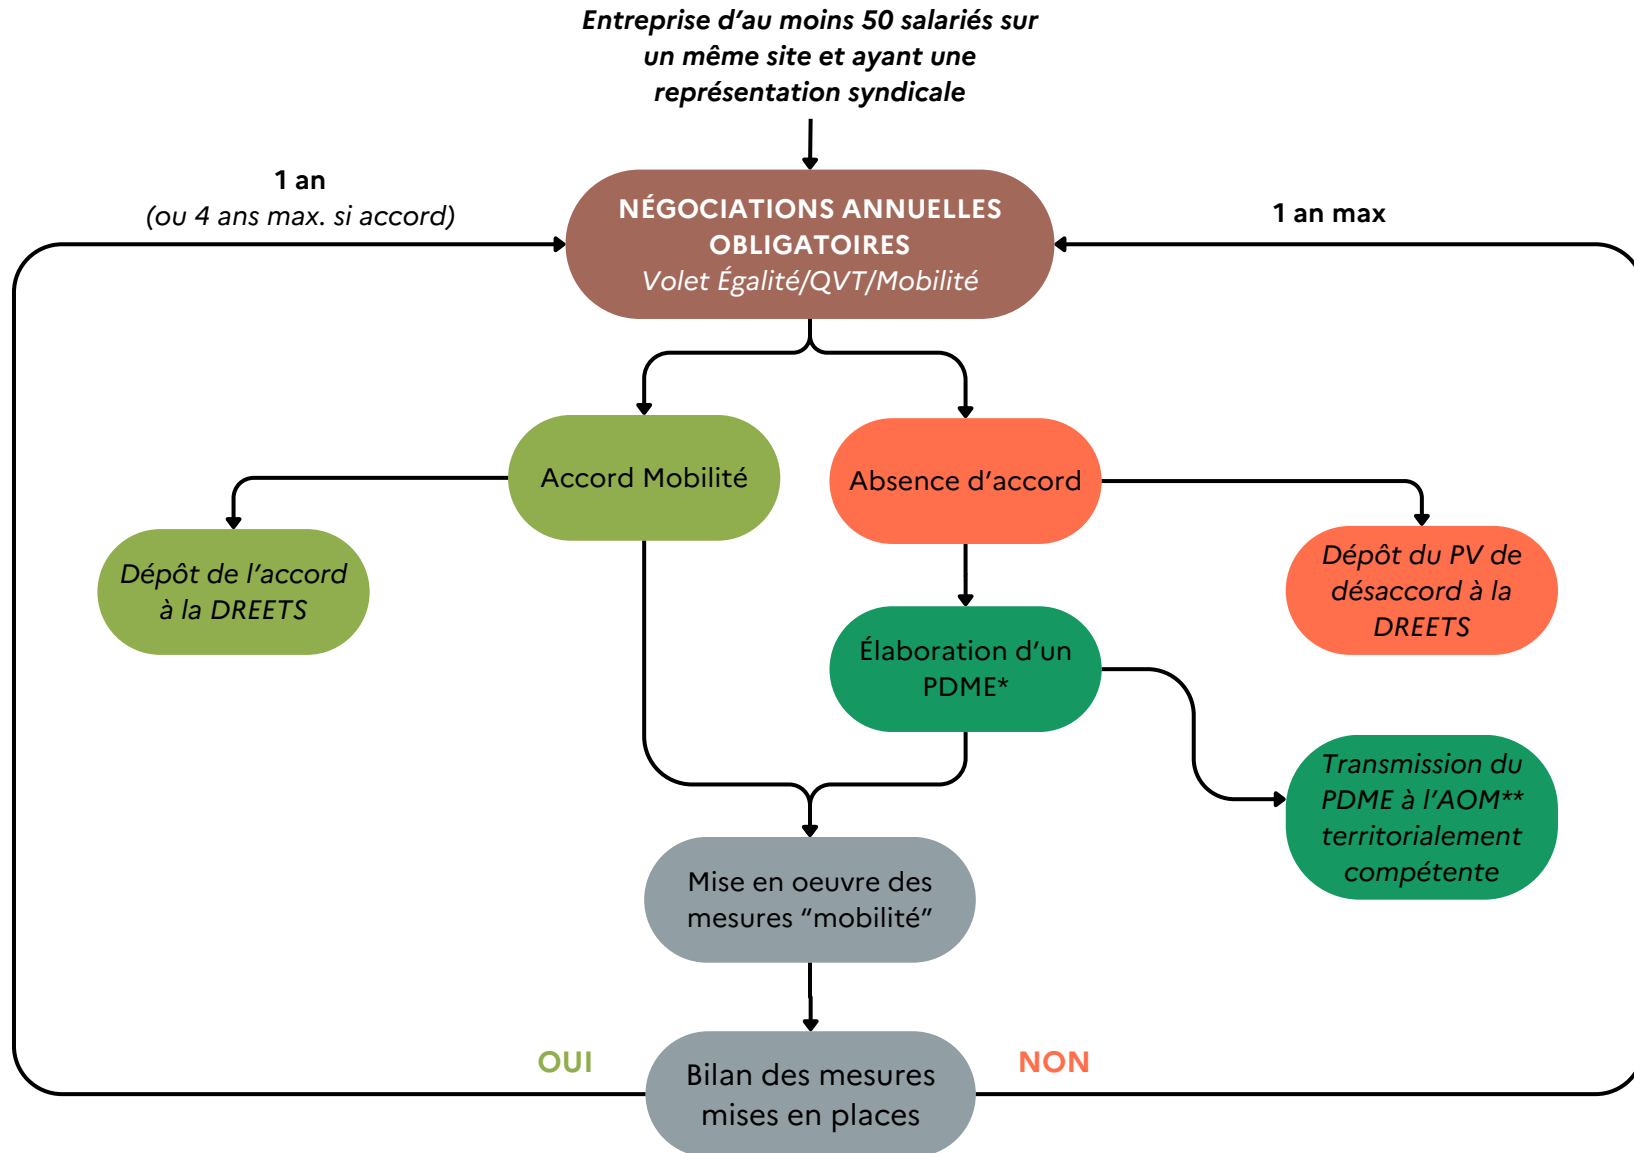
Entreprise d’au moins 50 salariés sur un même site et ayant une représentation syndicale

1 an
(ou 4 ans max. si accord)

NÉGOCIATIONS ANNUELLES OBLIGATOIRES
Volet Égalité/QVT/Mobilité

1 an max

Accord Mobilité

Absence d’accord

Dépôt de l’accord à la DREETS

Dépôt du PV de désaccord à la DREETS

Élaboration d’un PDME*

Transmission du PDME à l’AOM** territorialement compétente

Mise en oeuvre des mesures “mobilité”

OUI

Bilan des mesures mises en places

NON